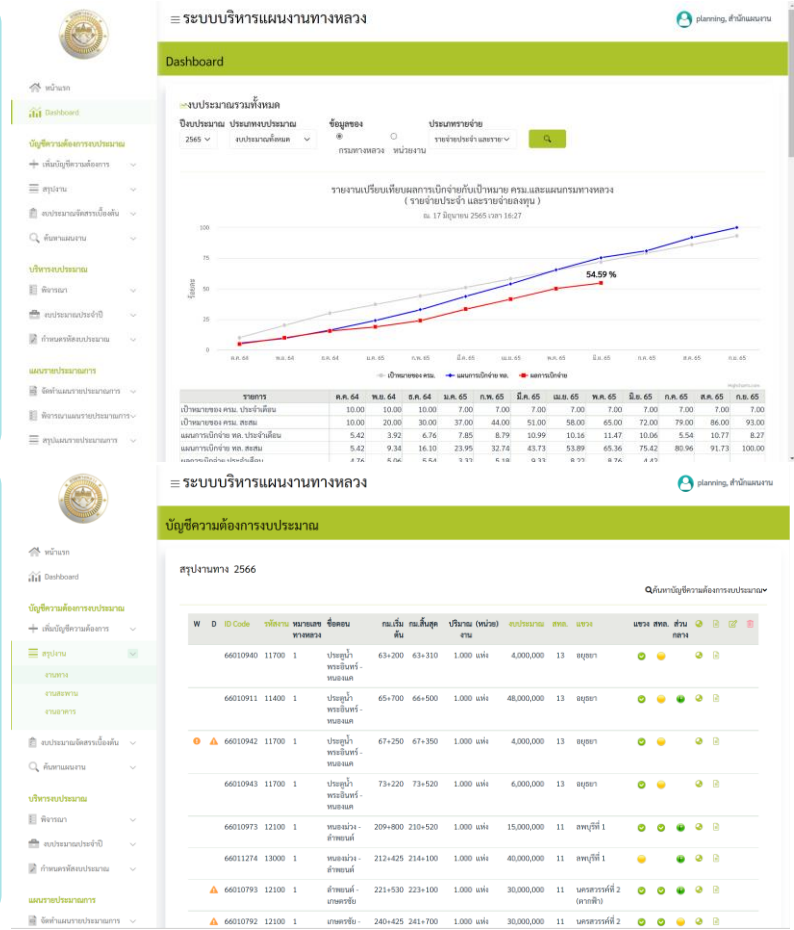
≡ระบบบริหารแผนงานทางหลวง

planning, สำนักแผนงาน

หน้าแรก
Dashboard
บัญชีความต้องการงบประมาณ
เพิ่มบัญชีความต้องการ
สรุปงาน
งบประมาณจัดสรรเบื้องต้น
ค้นหาแผนงาน
บริหารงบประมาณ
พิจารณา
งบประมาณประจำปี
กำหนดรหัสงบประมาณ
แผนงานประมาณการ
จัดทำแผนรายประมาณการ
พิจารณาแผนรายประมาณการ
สรุปแผนรายประมาณการ

Dashboard

งบประมาณรวมทั้งหมด

ปีงบประมาณ 2565
ประเภทงบประมาณ งบประมาณตั้งต้น
ข้อมูลของ กรมทางหลวง หน่วยงาน
ประเภทรายจ่าย รายจ่ายประจำ และรายจ่าย

รายงานเปรียบเทียบผลการเบิกจ่ายกับเป้าหมาย ครม.และแผนกรมทางหลวง
( รายจ่ายประจำ และรายจ่ายลงทุน )
ณ. 17 มิถุนายน 2565 เวลา 16:27

100
75
50
25
0
ร้อยละ
54.59 %
ต.ค. 64 พ.ย. 64 ธ.ค. 64 ม.ค. 65 ก.พ. 65 มี.ค. 65 เม.ย. 65 พ.ค. 65 มิ.ย. 65 ก.ค. 65 ส.ค. 65 ก.ย. 65
เป้าหมายของ ครม. แผนการเบิกจ่าย ทล. ผลการเบิกจ่าย

| รายการ | ต.ค. 64 | พ.ย. 64 | ธ.ค. 64 | ม.ค. 65 | ก.พ. 65 | มี.ค. 65 | เม.ย. 65 | พ.ค. 65 | มิ.ย. 65 | ก.ค. 65 | ส.ค. 65 | ก.ย. 65 |
|---|---|---|---|---|---|---|---|---|---|---|---|---|
| เป้าหมายของ ครม. ประจำเดือน | 10.00 | 10.00 | 10.00 | 7.00 | 7.00 | 7.00 | 7.00 | 7.00 | 7.00 | 7.00 | 7.00 | 7.00 |
| เป้าหมายของ ครม. สะสม | 10.00 | 20.00 | 30.00 | 37.00 | 44.00 | 51.00 | 58.00 | 65.00 | 72.00 | 79.00 | 86.00 | 93.00 |
| แผนการเบิกจ่าย ทล. ประจำเดือน | 5.42 | 3.92 | 6.76 | 7.85 | 8.79 | 10.99 | 10.16 | 11.47 | 10.06 | 5.54 | 10.77 | 8.27 |
| แผนการเบิกจ่าย ทล. สะสม | 5.42 | 9.34 | 16.10 | 23.95 | 32.74 | 43.73 | 53.89 | 65.36 | 75.42 | 80.96 | 91.73 | 100.00 |
| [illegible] | 4.76 | 5.06 | 5.54 | 3.32 | 5.18 | 9.33 | 8.22 | 8.76 | 4.42 | | | |

≡ระบบบริหารแผนงานทางหลวง

planning, สำนักแผนงาน

หน้าแรก
Dashboard
บัญชีความต้องการงบประมาณ
เพิ่มบัญชีความต้องการ
สรุปงาน
งานทาง
งานสะพาน
งานอาคาร
งบประมาณจัดสรรเบื้องต้น
ค้นหาแผนงาน
บริหารงบประมาณ
พิจารณา
งบประมาณประจำปี
กำหนดรหัสงบประมาณ
แผนงานประมาณการ
จัดทำแผนรายประมาณการ

บัญชีความต้องการงบประมาณ

สรุปงานทาง 2566

ค้นหาบัญชีความต้องการงบประมาณ

| W | D | ID Code | รหัสงาน | หมายเลขทางหลวง | ชื่อตอน | กม.เริ่มต้น | กม.สิ้นสุด | ปริมาณงาน | (หน่วย) | งบประมาณ | สทล. | แขวง | แขวง | สทล. | ส่วนกลาง |
|---|---|---|---|---|---|---|---|---|---|---|---|---|---|---|---|
| | | 66010940 | 11700 | 1 | ประตูน้ำพระอินทร์ - หนองแค | 63+200 | 63+310 | 1.000 | แห่ง | 4,000,000 | 13 | อยุธยา | | | |
| | | 66010911 | 11400 | 1 | ประตูน้ำพระอินทร์ - หนองแค | 65+700 | 66+500 | 1.000 | แห่ง | 48,000,000 | 13 | อยุธยา | | | |
| | | 66010942 | 11700 | 1 | ประตูน้ำพระอินทร์ - หนองแค | 67+250 | 67+350 | 1.000 | แห่ง | 4,000,000 | 13 | อยุธยา | | | |
| | | 66010943 | 11700 | 1 | ประตูน้ำพระอินทร์ - หนองแค | 73+220 | 73+520 | 1.000 | แห่ง | 6,000,000 | 13 | อยุธยา | | | |
| | | 66010973 | 12100 | 1 | หนองม่วง - ลำนารายณ์ | 209+800 | 210+520 | 1.000 | แห่ง | 15,000,000 | 11 | ลพบุรีที่ 1 | | | |
| | | 66011274 | 13000 | 1 | หนองม่วง - ลำนารายณ์ | 212+425 | 214+100 | 1.000 | แห่ง | 40,000,000 | 11 | ลพบุรีที่ 1 | | | |
| | | 66010793 | 12100 | 1 | ลำนารายณ์ - เกษตรชัย | 221+530 | 223+100 | 1.000 | แห่ง | 30,000,000 | 11 | นครสวรรค์ที่ 2 (ตาคลี) | | | |
| | | 66010792 | 12100 | 1 | เกษตรชัย - | 240+425 | 241+700 | 1.000 | แห่ง | 30,000,000 | 11 | นครสวรรค์ที่ 2 | | | |